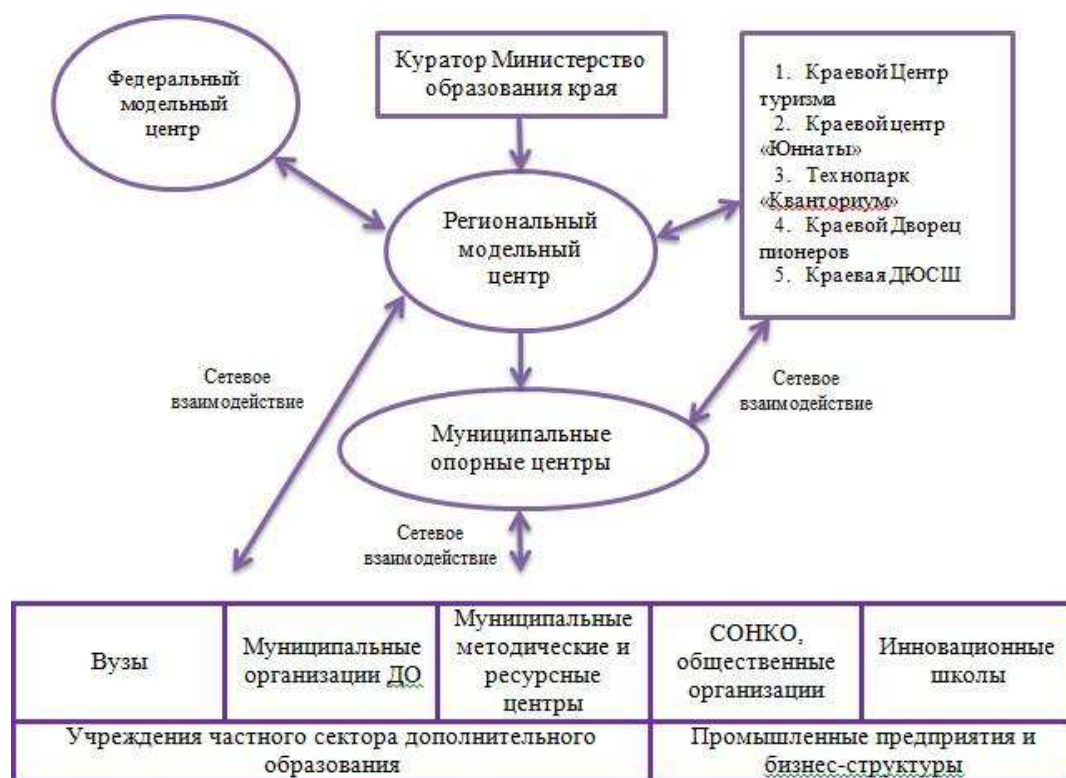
Федеральный модельный центр

Куратор Министерство образования края

1. Краевой Центр туризма
2. Краевой центр «Юннаты»
3. Технопарк «Кванториум»
4. Краевой Дворец пионеров
5. Краевая ДЮСШ

Региональный модельный центр

Сетевое взаимодействие

Сетевое взаимодействие

Муниципальные опорные центры

Сетевое взаимодействие

| Вузы | Муниципальные организации ДО | Муниципальные методические и ресурсные центры | СОНКО, общественные организации | Инновационные школы |
|---|---|---|---|---|
| Учреждения частного сектора дополнительного образования | | | Промышленные предприятия и бизнес-структуры | |